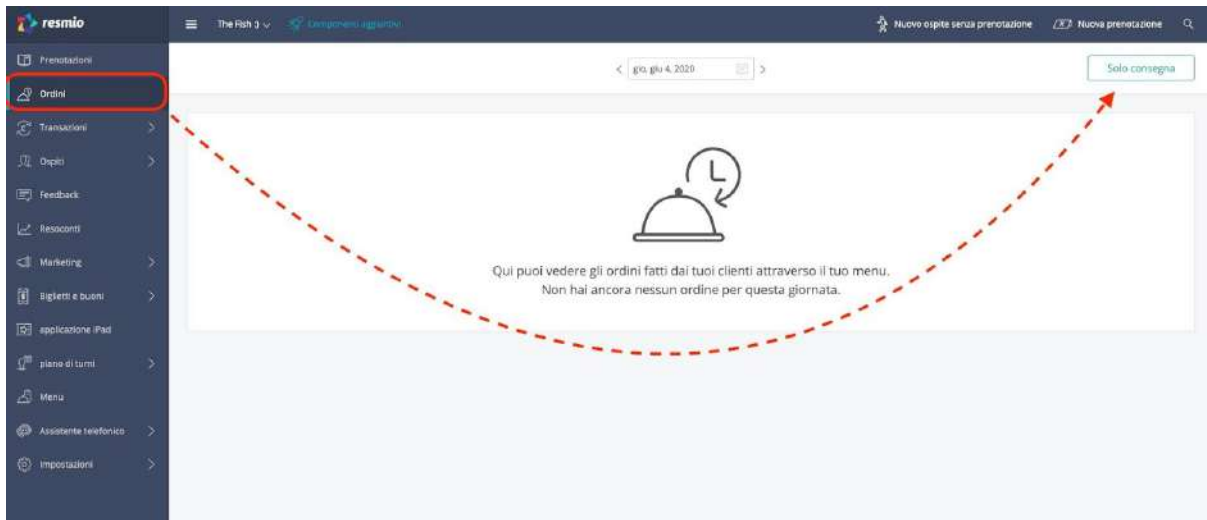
resmio

The Fish 3 Componenti aggiuntivi

Nuovo ospite senza prenotazione

Nuova prenotazione

Prenotazioni

Ordini

Transazioni

Ospiti

Feedback

Resoconti

Marketing

Biglietti e buoni

applicazione iPad

piano di turni

Menu

Assistente telefonico

Impostazioni

< gio, giu 4, 2020 >

Solo consegna

Qui puoi vedere gli ordini fatti dai tuoi clienti attraverso il tuo menu.
Non hai ancora nessun ordine per questa giornata.